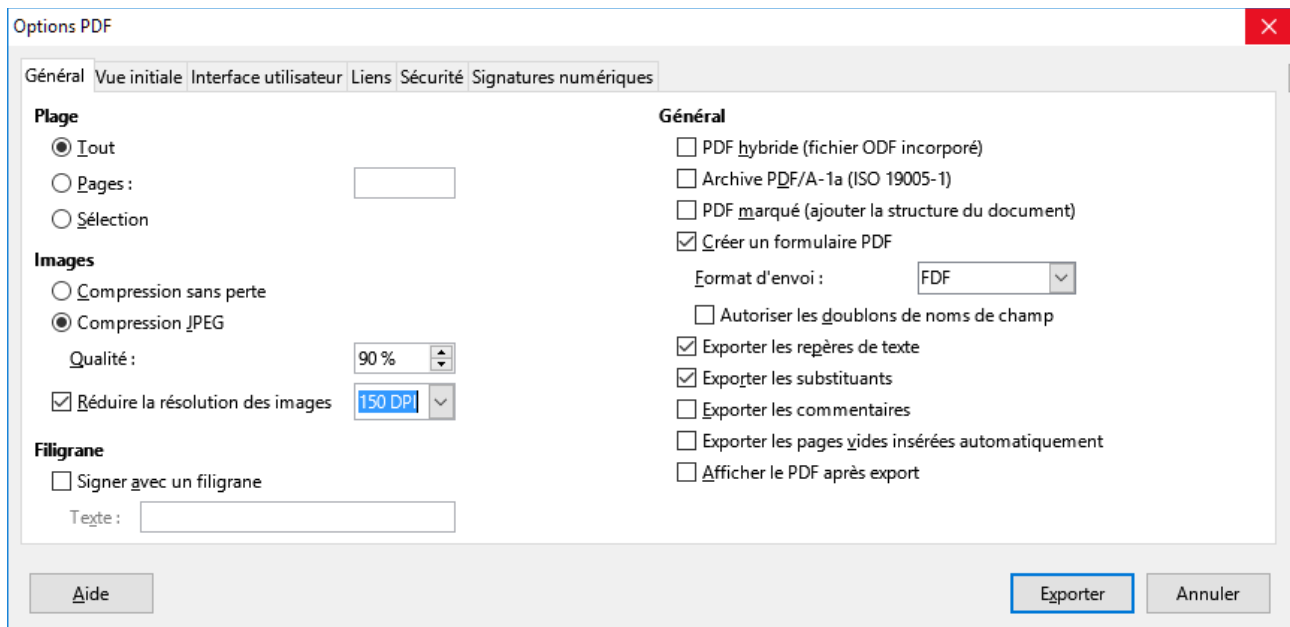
Options PDF

Général | Vue initiale | Interface utilisateur | Liens | Sécurité | Signatures numériques

Plage
Tout
Pages :
Sélection

Images
Compression sans perte
Compression JPEG
Qualité : 90 %
Réduire la résolution des images 150 DPI

Filigrane
Signer avec un filigrane
Texte :

Général
PDF hybride (fichier ODF incorporé)
Archive PDF/A-1a (ISO 19005-1)
PDF marqué (ajouter la structure du document)
Créer un formulaire PDF
Format d'envoi : FDF
Autoriser les doublons de noms de champ
Exporter les repères de texte
Exporter les substituants
Exporter les commentaires
Exporter les pages vides insérées automatiquement
Afficher le PDF après export

Aide
Exporter
Annuler